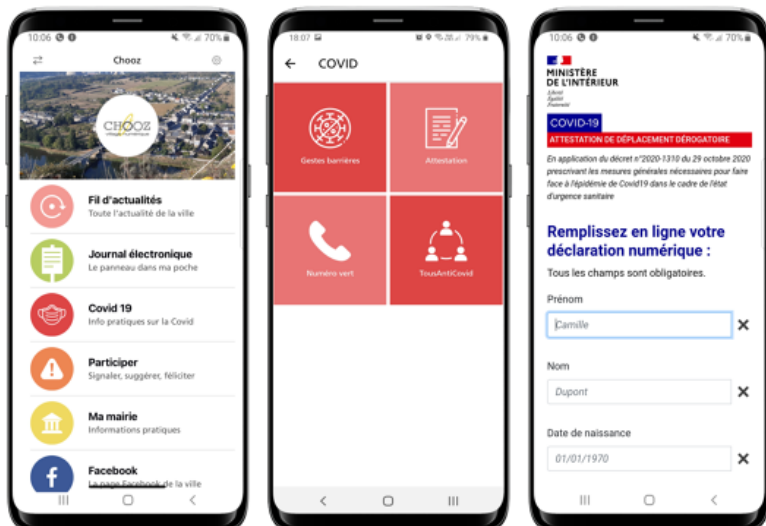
10:06 70%

Chooz

CHOOZ

Fil d'actualités
Toute l'actualité de la ville

Journal électronique
Le panneau dans ma poche

Covid 19
Info pratiques sur la Covid

Participer
Signaler, suggérer, féliciter

Ma mairie
Informations pratiques

Facebook
La page Facebook de la ville

18:07 79%

COVID

Gestes barrières

Attestation

Numéro vert

TousAntiCovid

10:06 70%

MINISTÈRE DE L'INTÉRIEUR
Liberté Égalité Fraternité

COVID-19

ATTESTATION DE DÉPLACEMENT DÉROGATOIRE

En application du décret n°2020-1310 du 29 octobre 2020 prescrivant les mesures générales nécessaires pour faire face à l'épidémie de Covid19 dans le cadre de l'état d'urgence sanitaire

Remplissez en ligne votre déclaration numérique :

Tous les champs sont obligatoires.

Prénom

Camille

Nom

Dupont

Date de naissance

01/01/1970